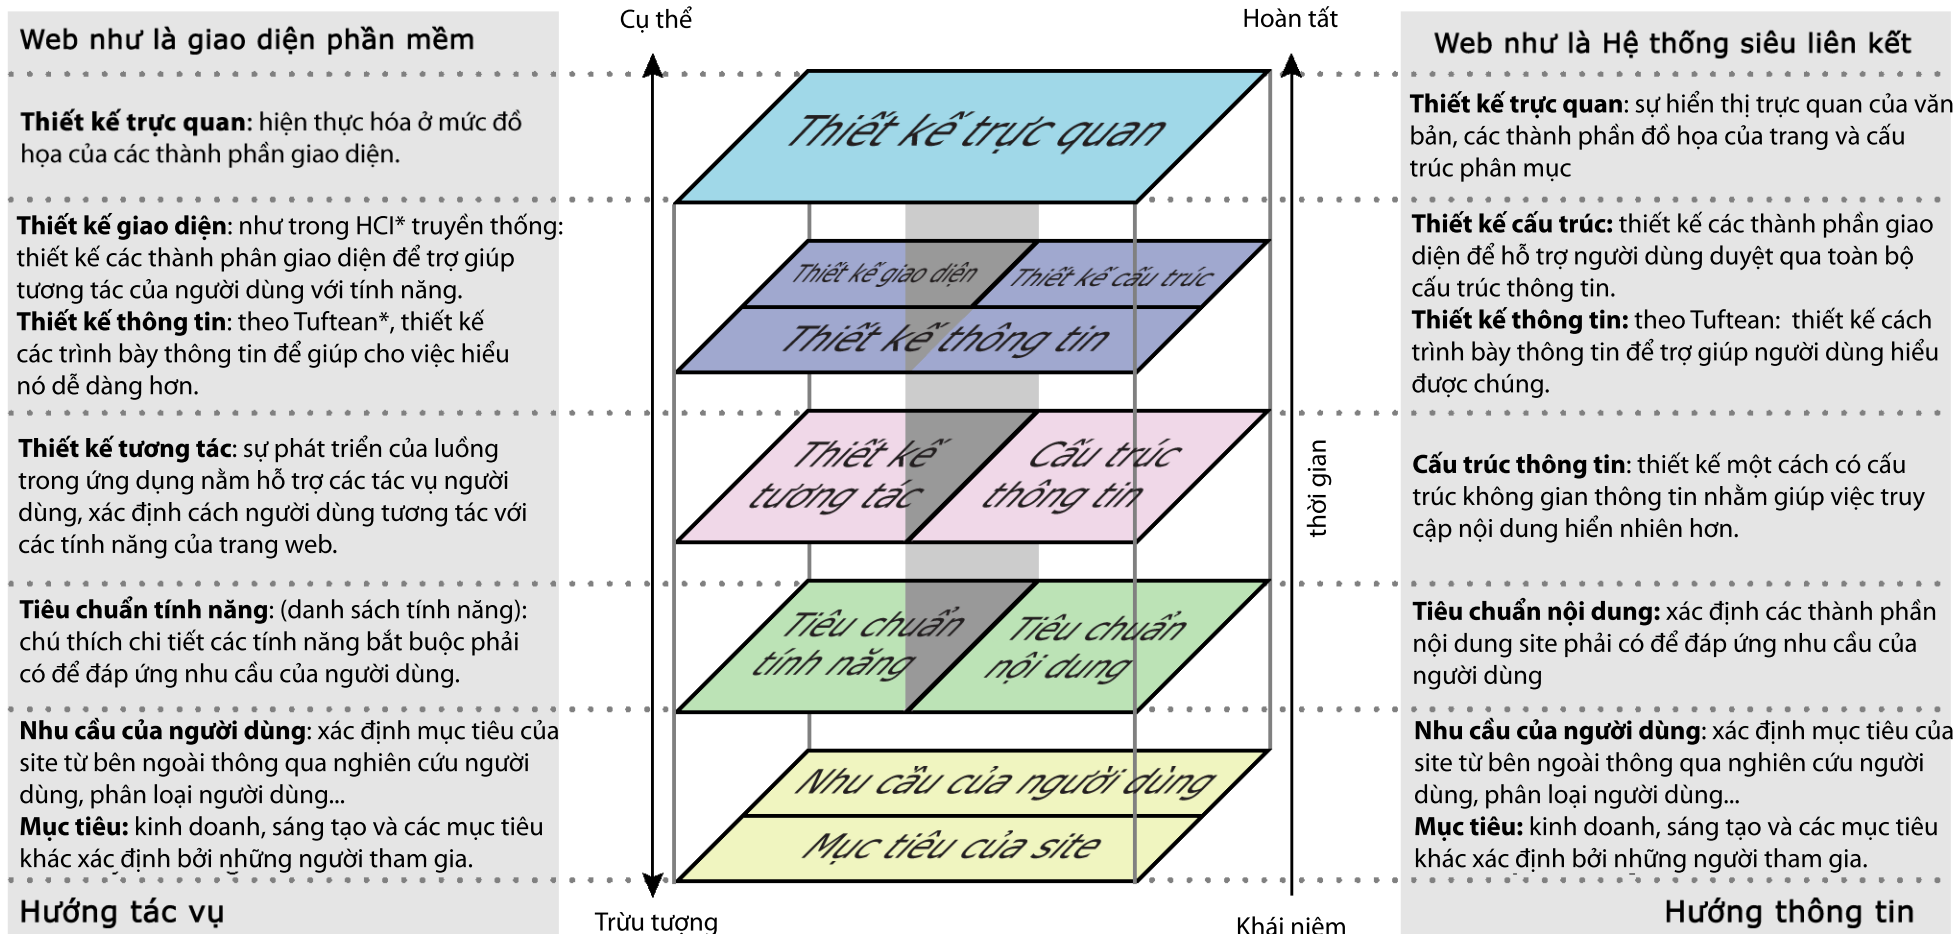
Web như là giao diện phần mềm

Thiết kế trực quan: hiện thực hóa ở mức đồ họa của các thành phần giao diện.

Thiết kế giao diện: như trong HCI* truyền thống: thiết kế các thành phân giao diện để trợ giúp tương tác của người dùng với tính năng.
Thiết kế thông tin: theo Tuftean*, thiết kế các trình bày thông tin để giúp cho việc hiểu nó dễ dàng hơn.

Thiết kế tương tác: sự phát triển của luồng trong ứng dụng nằm hỗ trợ các tác vụ người dùng, xác định cách người dùng tương tác với các tính năng của trang web.

Tiêu chuẩn tính năng: (danh sách tính năng): chú thích chi tiết các tính năng bắt buộc phải có để đáp ứng nhu cầu của người dùng.

Nhu cầu của người dùng: xác định mục tiêu của site từ bên ngoài thông qua nghiên cứu người dùng, phân loại người dùng...
Mục tiêu: kinh doanh, sáng tạo và các mục tiêu khác xác định bởi những người tham gia.

Hướng tác vụ

Cụ thể

Hoàn tất

Thiết kế trực quan

Thiết kế giao diện

Thiết kế cấu trúc

Thiết kế thông tin

Thiết kế tương tác

Cấu trúc thông tin

Tiêu chuẩn tính năng

Tiêu chuẩn nội dung

Nhu cầu của người dùng

Mục tiêu của site

thời gian

Trừu tượng

Khái niệm

Web như là Hệ thống siêu liên kết

Thiết kế trực quan: sự hiển thị trực quan của văn bản, các thành phần đồ họa của trang và cấu trúc phân mục

Thiết kế cấu trúc: thiết kế các thành phần giao diện để hỗ trợ người dùng duyệt qua toàn bộ cấu trúc thông tin.
Thiết kế thông tin: theo Tuftean: thiết kế cách trình bày thông tin để trợ giúp người dùng hiểu được chúng.

Cấu trúc thông tin: thiết kế một cách có cấu trúc không gian thông tin nhằm giúp việc truy cập nội dung hiển nhiên hơn.

Tiêu chuẩn nội dung: xác định các thành phần nội dung site phải có để đáp ứng nhu cầu của người dùng

Nhu cầu của người dùng: xác định mục tiêu của site từ bên ngoài thông qua nghiên cứu người dùng, phân loại người dùng...
Mục tiêu: kinh doanh, sáng tạo và các mục tiêu khác xác định bởi những người tham gia.

Hướng thông tin